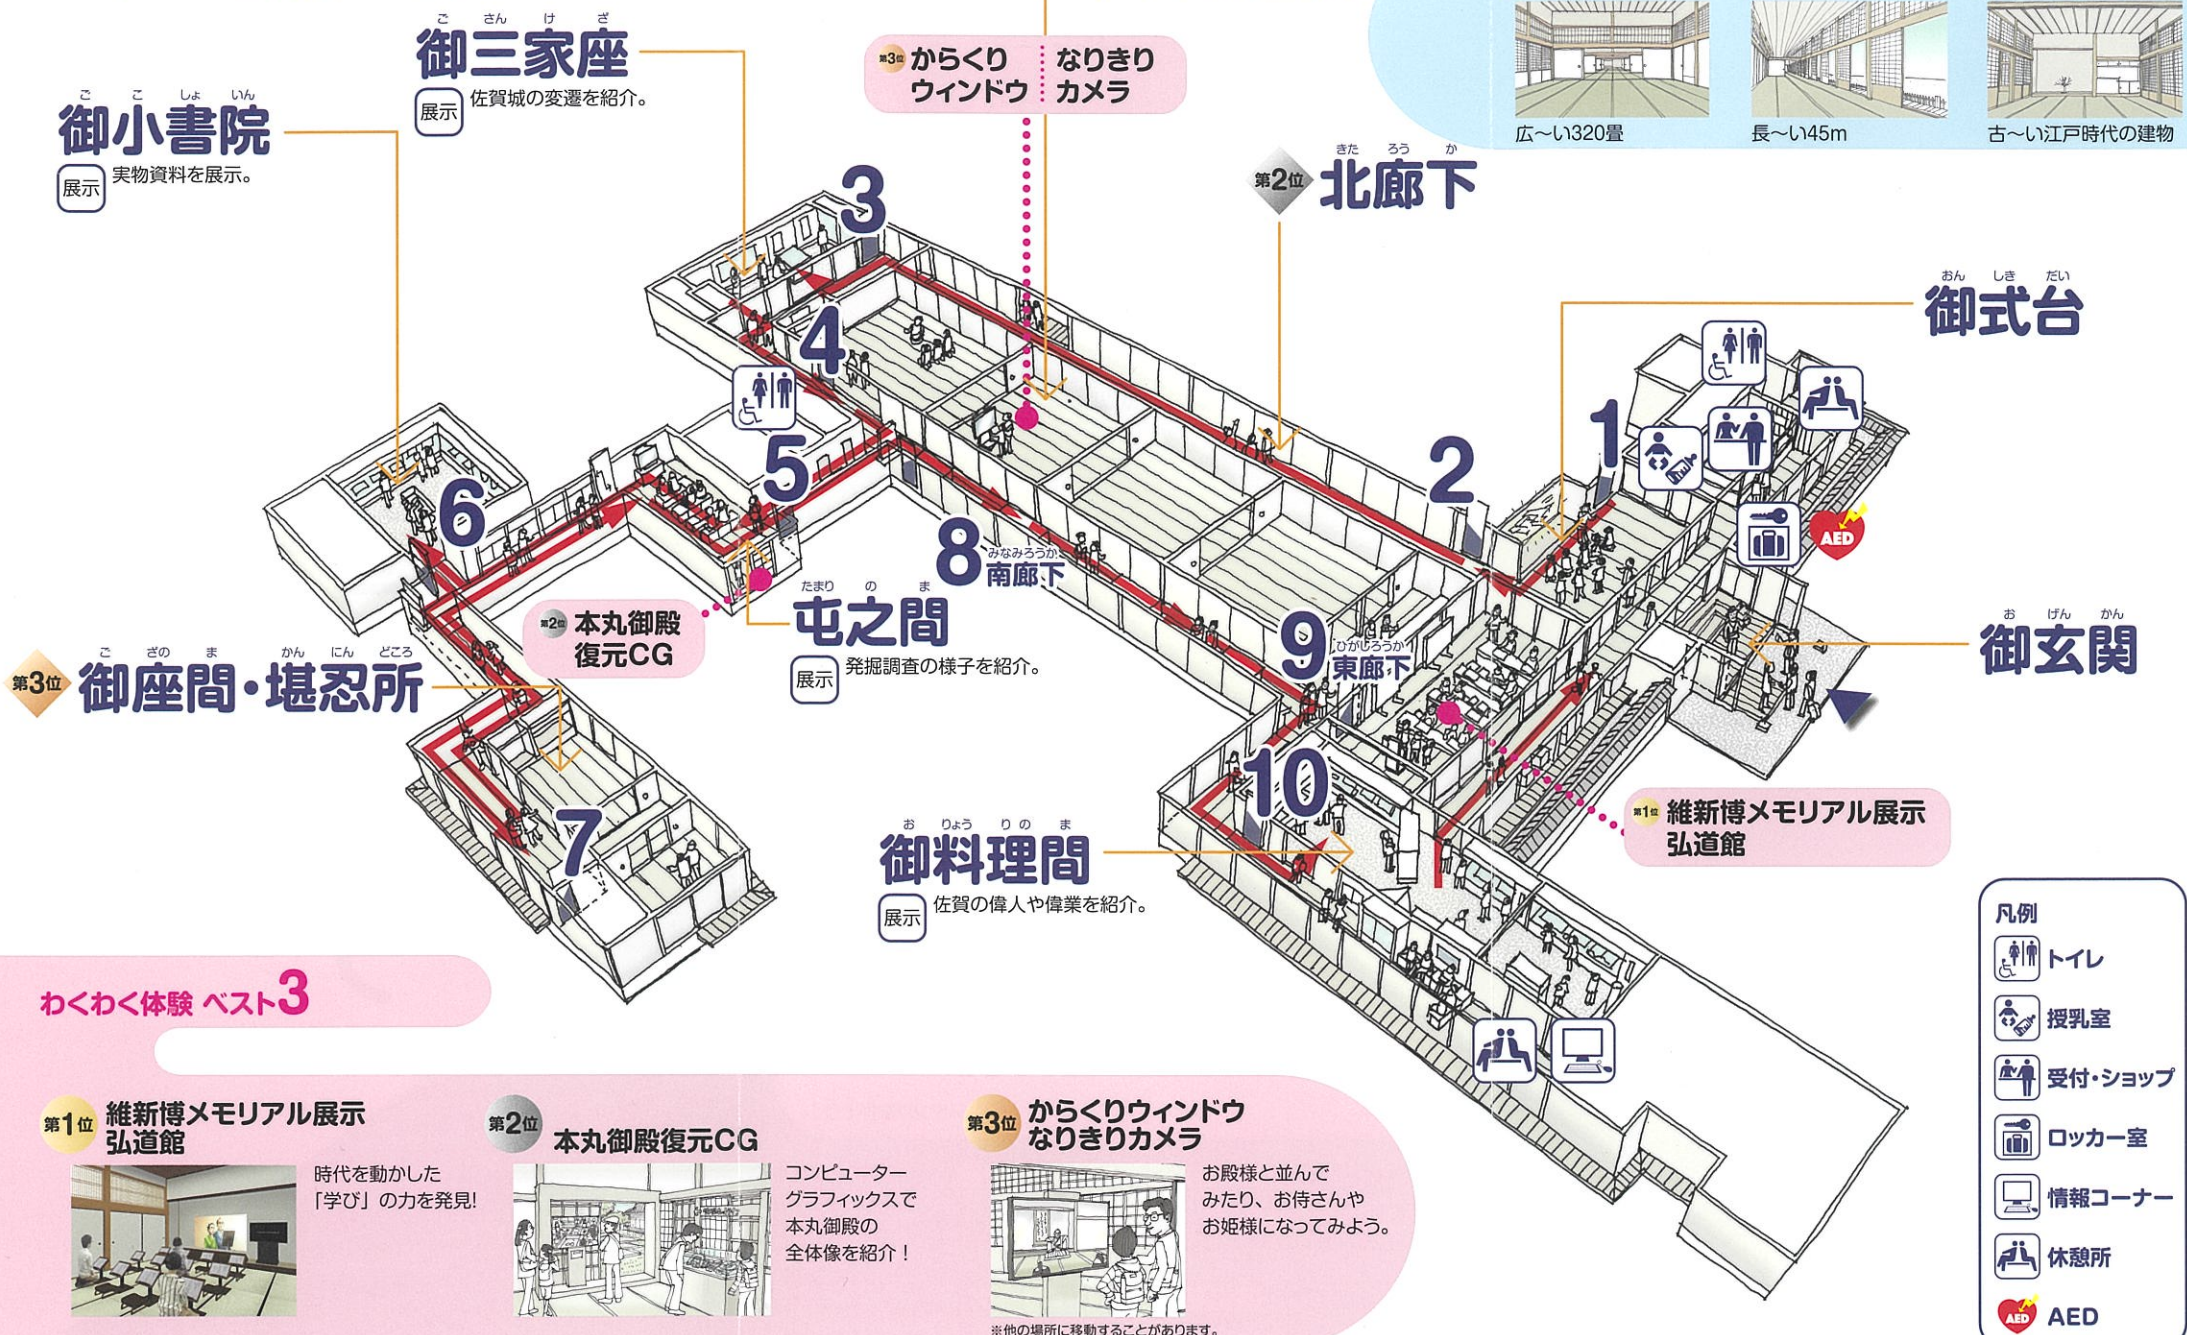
広〜い320畳
長〜い45m
古〜い江戸時代の建物

第3位 からくりウィンドウ なりきりカメラ

御三家座（ごさんけざ）
展示 佐賀城の変遷を紹介。

御小書院（ごこしょいん）
展示 実物資料を展示。

第2位 北廊下（きたろうか）

御式台（おんしきだい）

3
4
5
6
1
2
7
8 南廊下（みなみろうか）
9 東廊下（ひがしろうか）
10

AED

第2位 本丸御殿復元CG

屯之間（たまりのま）
展示 発掘調査の様子を紹介。

御玄関（おげんかん）

第3位 御座間・堪忍所（ござのま・かんにんどころ）

御料理間（おりょうりのま）
展示 佐賀の偉人や偉業を紹介。

第1位 維新博メモリアル展示 弘道館

凡例
トイレ
授乳室
受付・ショップ
ロッカー室
情報コーナー
休憩所
AED

わくわく体験 ベスト3

第1位 維新博メモリアル展示 弘道館
時代を動かした「学び」の力を発見!

第2位 本丸御殿復元CG
コンピューターグラフィックスで本丸御殿の全体像を紹介!

第3位 からくりウィンドウ なりきりカメラ
お殿様と並んでみたり、お侍さんやお姫様になってみよう。

※他の場所に移動することがあります。